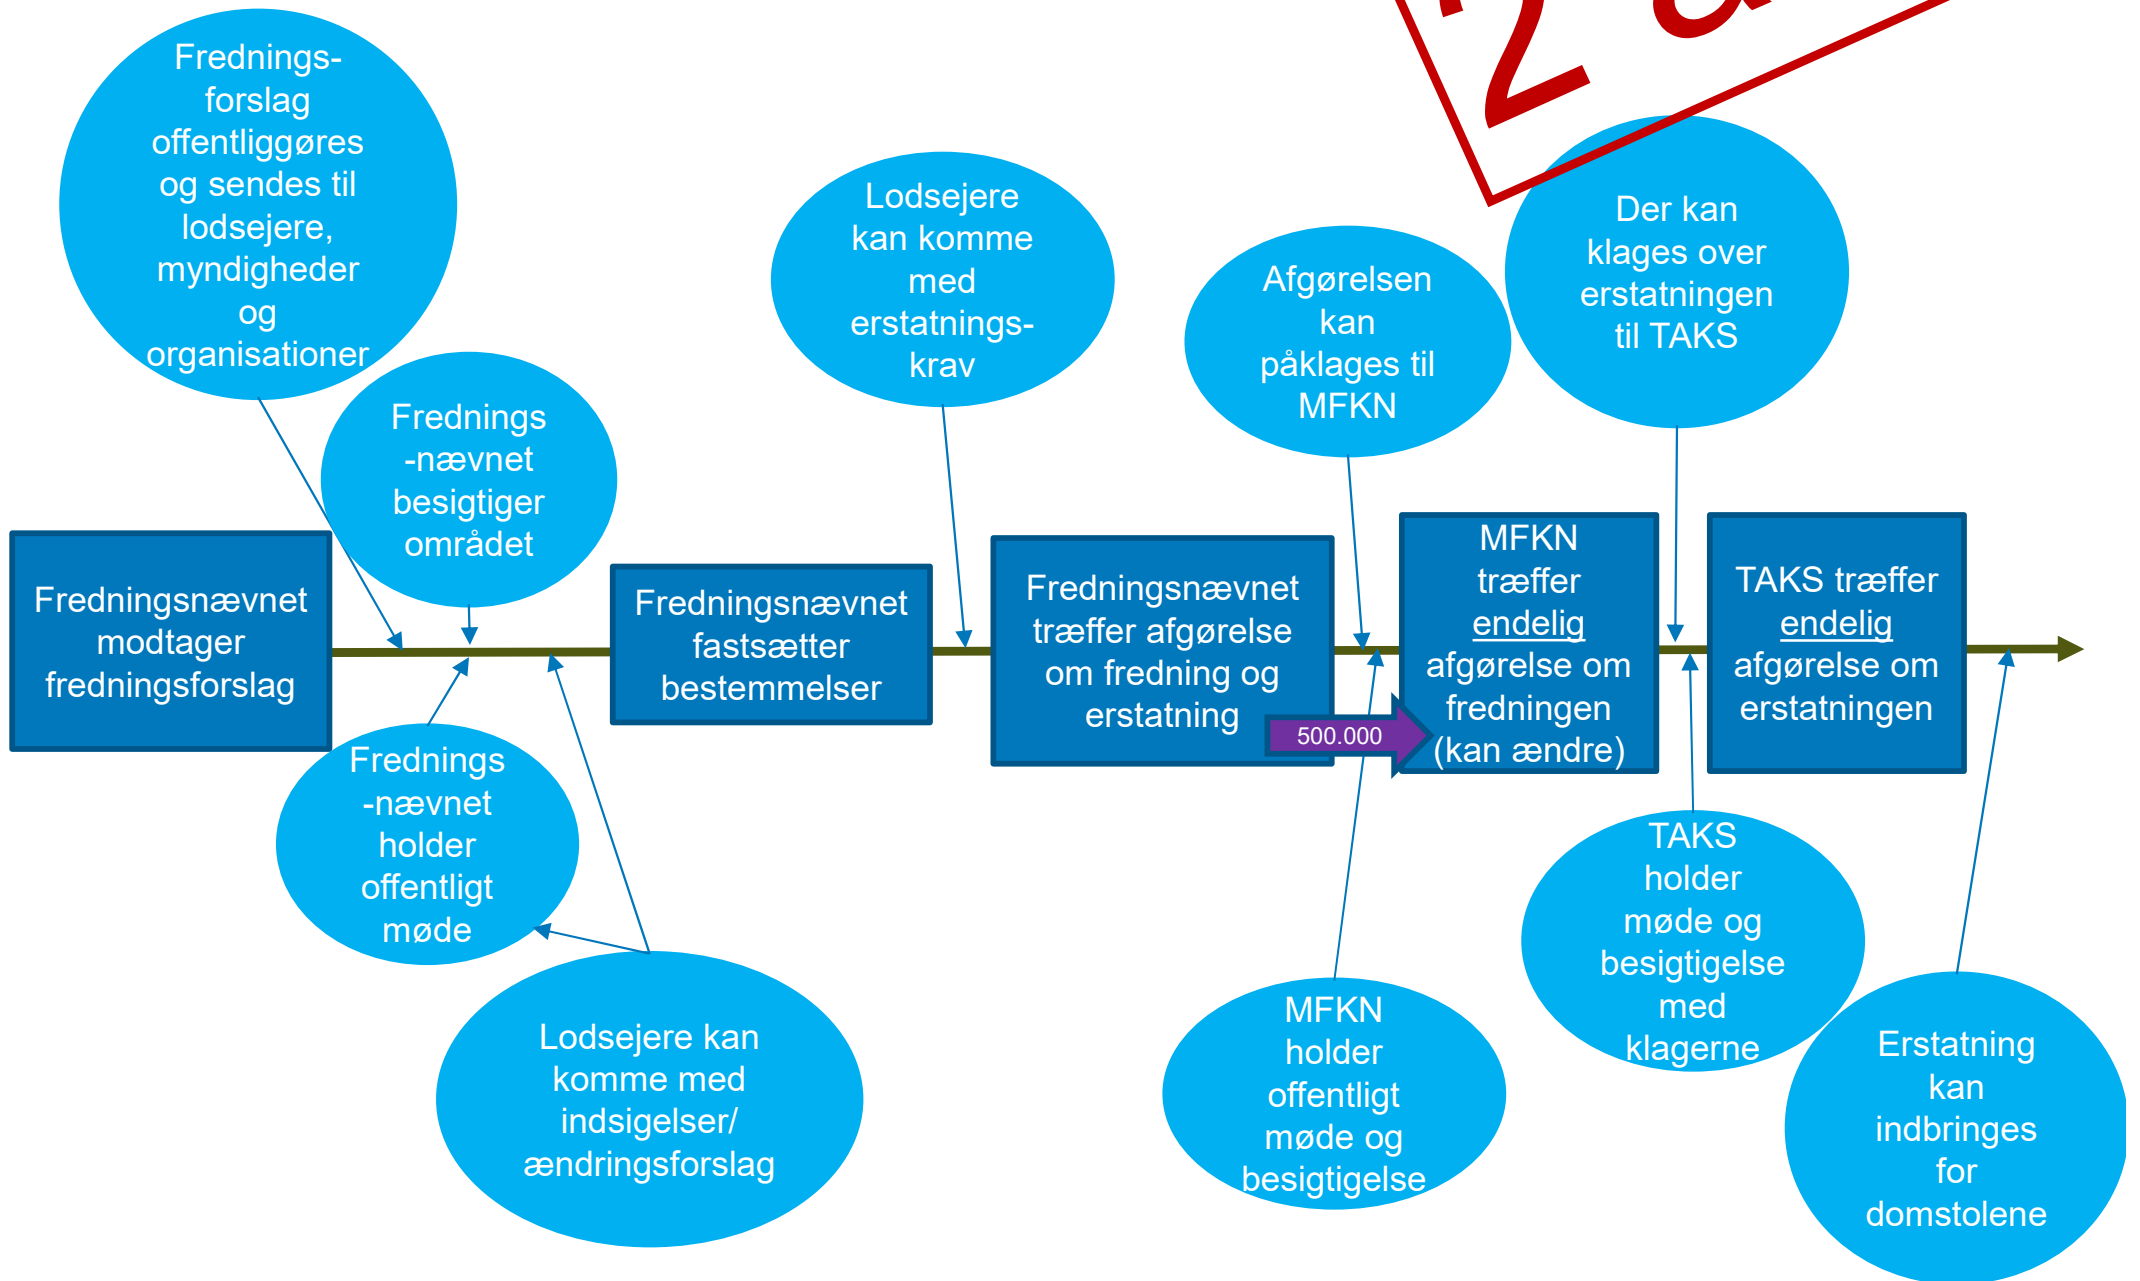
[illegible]

Fredningsforslag offentliggøres og sendes til lodsejere, myndigheder og organisationer

Fredningsnævnet modtager fredningsforslag

Frednings -nævnet besigtiger området

Frednings -nævnet holder offentligt møde

Lodsejere kan komme med indsigelser/ ændringsforslag

Fredningsnævnet fastsætter bestemmelser

Lodsejere kan komme med erstatningskrav

Fredningsnævnet træffer afgørelse om fredning og erstatning

500.000

Afgørelsen kan påklages til MFKN

MFKN holder offentligt møde og besigtigelse

MFKN træffer endelig afgørelse om fredningen (kan ændre)

Der kan klages over erstatningen til TAKS

TAKS holder møde og besigtigelse med klagerne

TAKS træffer endelig afgørelse om erstatningen

Erstatning kan indbringes for domstolene